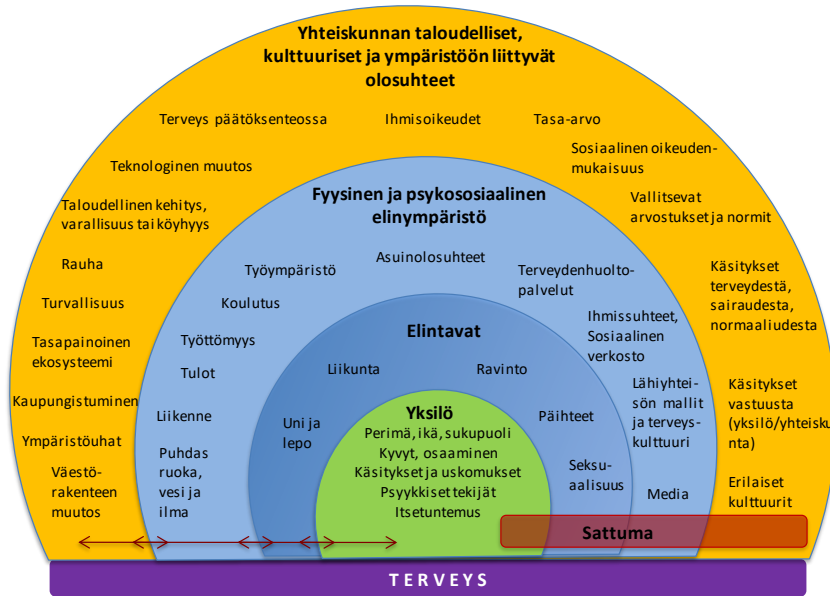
Yhteiskunnan taloudelliset, kulttuuriset ja ympäristöön liittyvät olosuhteet

Terveys päätöksenteossa

Ihmisoikeudet

Tasa-arvo

Sosiaalinen oikeudenmukaisuus

Teknologinen muutos

Vallitsevat arvostukset ja normit

Taloudellinen kehitys, varallisuus tai köyhyys

Rauha

Turvallisuus

Tasapainoinen ekosysteemi

Kaupungistuminen

Ympäristöuhat

Väestörakenteen muutos

Käsitykset terveydestä, sairaudesta, normaaliudesta

Käsitykset vastuusta (yksilö/yhteiskunta)

Erilaiset kulttuurit

Fyysinen ja psykososiaalinen elinympäristö

Asuinolosuhteet

Työympäristö

Terveydenhuoltopalvelut

Koulutus

Ihmissuhteet, Sosiaalinen verkosto

Työttömyys

Tulot

Lähiyhteisön mallit ja terveyskulttuuri

Liikenne

Puhdas ruoka, vesi ja ilma

Media

Elintavat

Liikunta

Ravinto

Uni ja lepo

Päihteet

Seksuaalisuus

Yksilö

Perimä, ikä, sukupuoli
Kyvyt, osaaminen
Käsitykset ja uskomukset
Psyykkiset tekijät
Itsetuntemus

Sattuma

TERVEYS